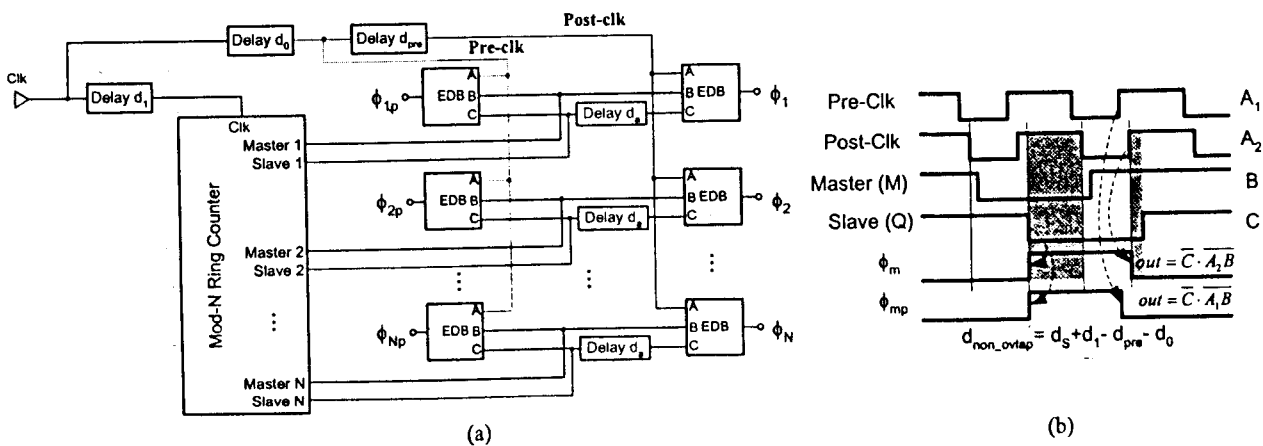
Post-clk
Delay $d_0$
Delay $d_{pre}$
Pre-clk
Clk
Delay $d_1$
Clk
Mod-N Ring Counter
Master 1
Slave 1
Master 2
Slave 2
⋮
Master N
Slave N
$\phi_{1p}$
EDB
A
B
C
Delay $d_s$
A
B EDB
C
$\phi_1$
$\phi_{2p}$
EDB
A
B
C
Delay $d_s$
A
B EDB
C
$\phi_2$
⋮
⋮
⋮
$\phi_{Np}$
EDB
A
B
C
Delay $d_s$
A
B EDB
C
$\phi_N$
(a)

Pre-Clk
$A_1$
Post-Clk
$A_2$
Master (M)
B
Slave (Q)
C
$\phi_m$
$out = \overline{C} \cdot \overline{A_2 B}$
$\phi_{mp}$
$out = \overline{C} \cdot \overline{A_1 B}$
$d_{non\_ovlap} = d_S + d_1 - d_{pre} - d_0$
(b)